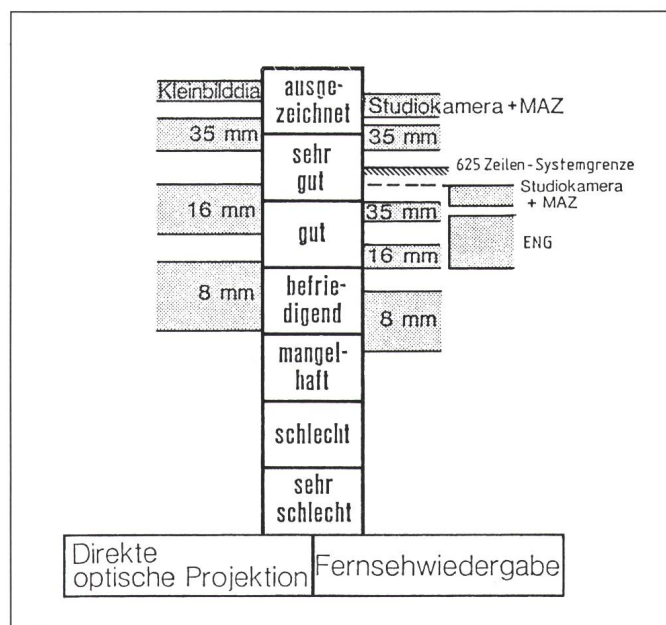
Kleinbilddia

35 mm

16 mm

8 mm

ausgezeichnet

sehr gut

gut

befriedigend

mangelhaft

schlecht

sehr schlecht

Studiokamera + MAZ

35 mm

625 Zeilen-Systemgrenze

Studiokamera + MAZ

35 mm

16 mm

ENG

8 mm

Direkte optische Projektion

Fernsehwiedergabe